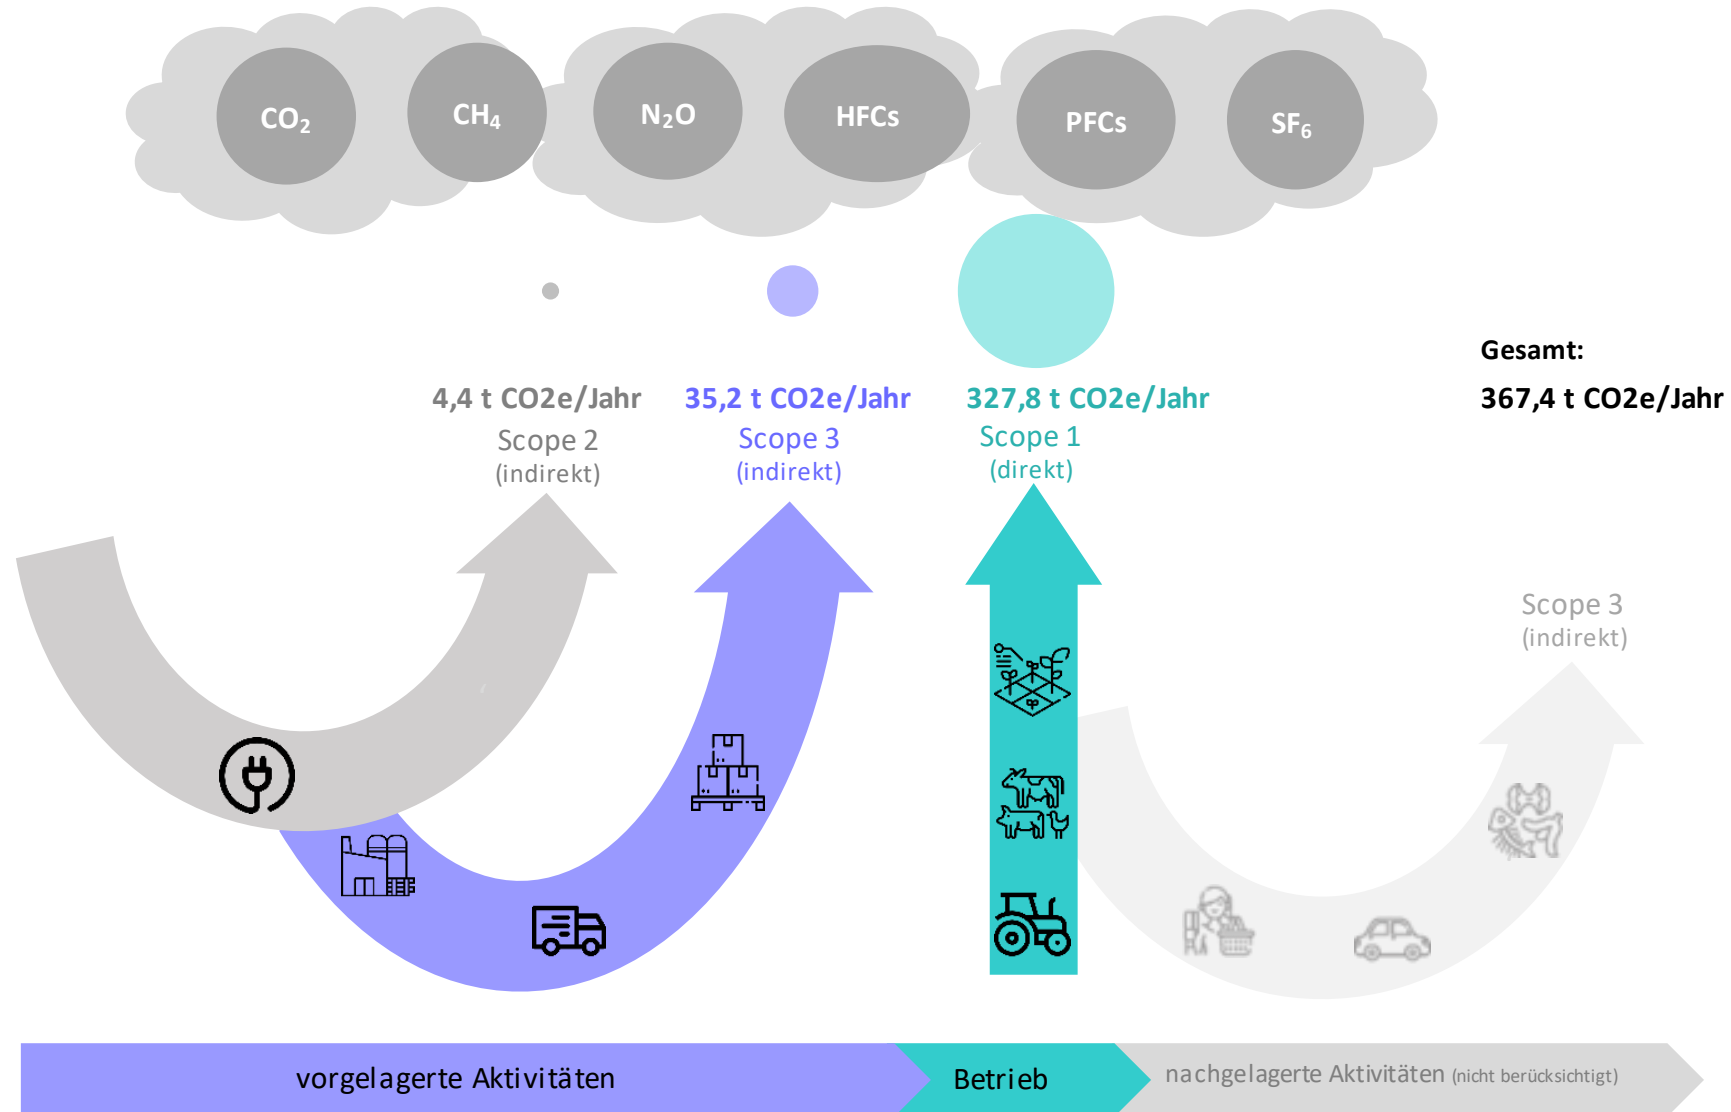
$CO_2$ $CH_4$ $N_2O$ HFCs PFCs $SF_6$

Gesamt:

367,4 t CO2e/Jahr

4,4 t CO2e/Jahr
Scope 2
(indirekt)

35,2 t CO2e/Jahr
Scope 3
(indirekt)

327,8 t CO2e/Jahr
Scope 1
(direkt)

Scope 3
(indirekt)

vorgelagerte Aktivitäten

Betrieb

nachgelagerte Aktivitäten (nicht berücksichtigt)